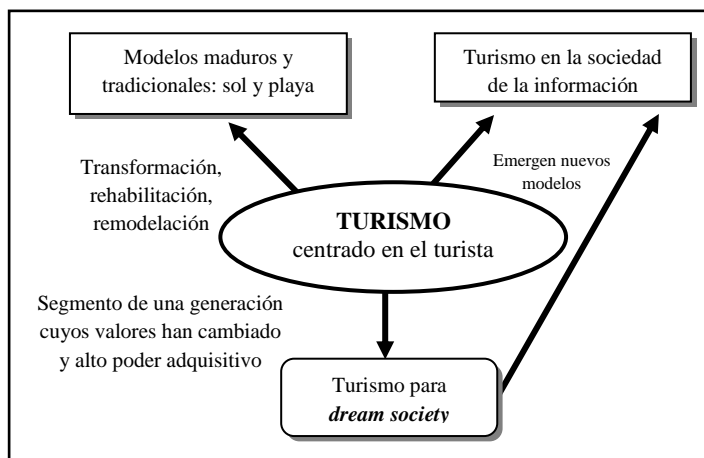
Modelos maduros y tradicionales: sol y playa

Turismo en la sociedad de la información

Transformación, rehabilitación, remodelación

Emergen nuevos modelos

**TURISMO**
centrado en el turista

Segmento de una generación cuyos valores han cambiado y alto poder adquisitivo

Turismo para ***dream society***